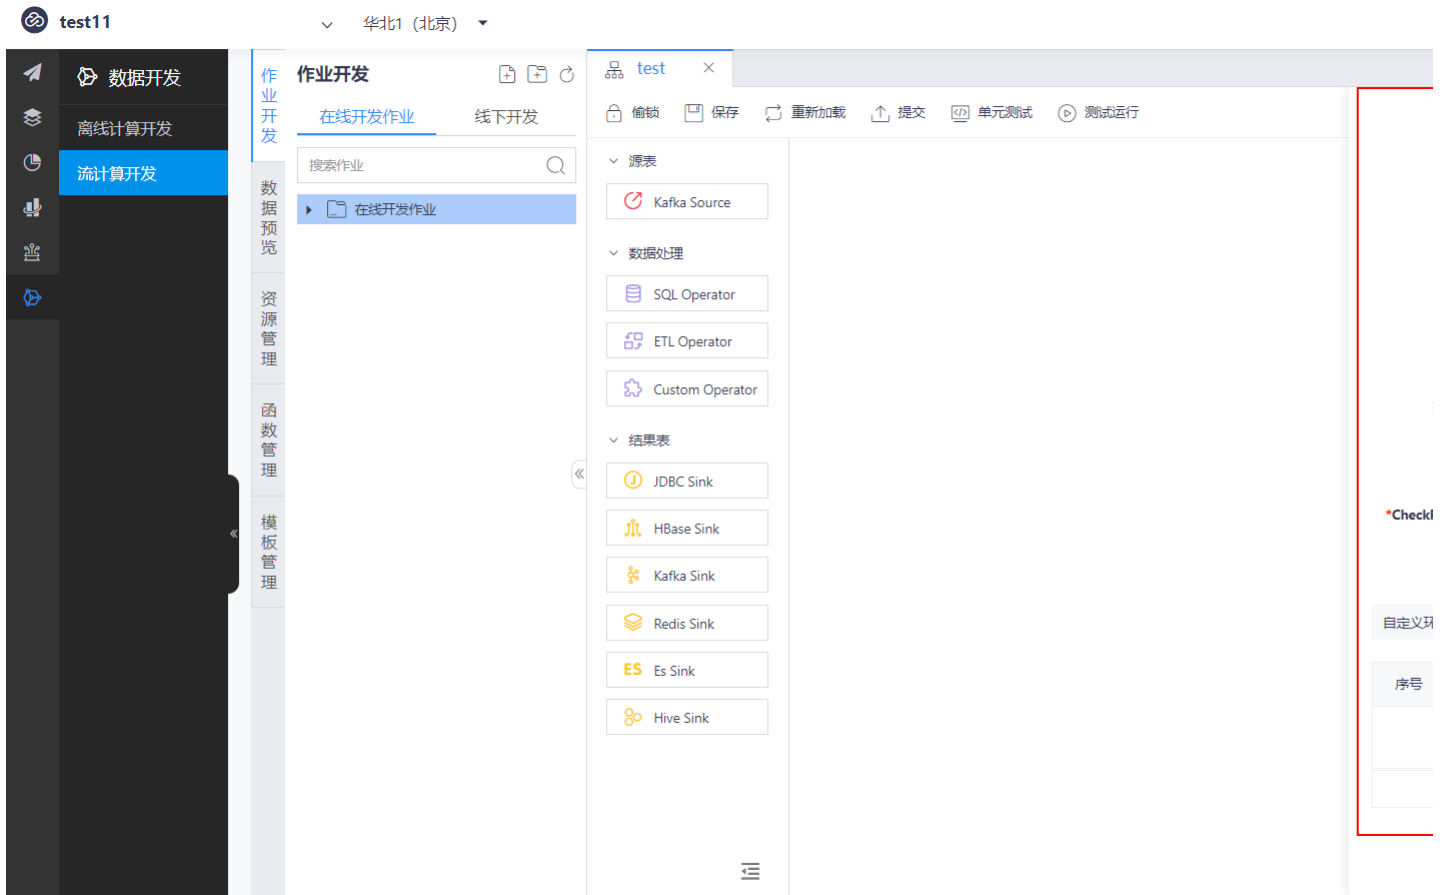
test11

华北1（北京）

数据开发

离线计算开发

流计算开发

作业开发

数据预览

资源管理

函数管理

模板管理

作业开发

在线开发作业 线下开发

搜索作业

在线开发作业

test ×

偷锁 保存 重新加载 提交 单元测试 测试运行

源表

Kafka Source

数据处理

SQL Operator

ETL Operator

Custom Operator

结果表

JDBC Sink

HBase Sink

Kafka Sink

Redis Sink

Es Sink

Hive Sink

*Check

自定义环

序号